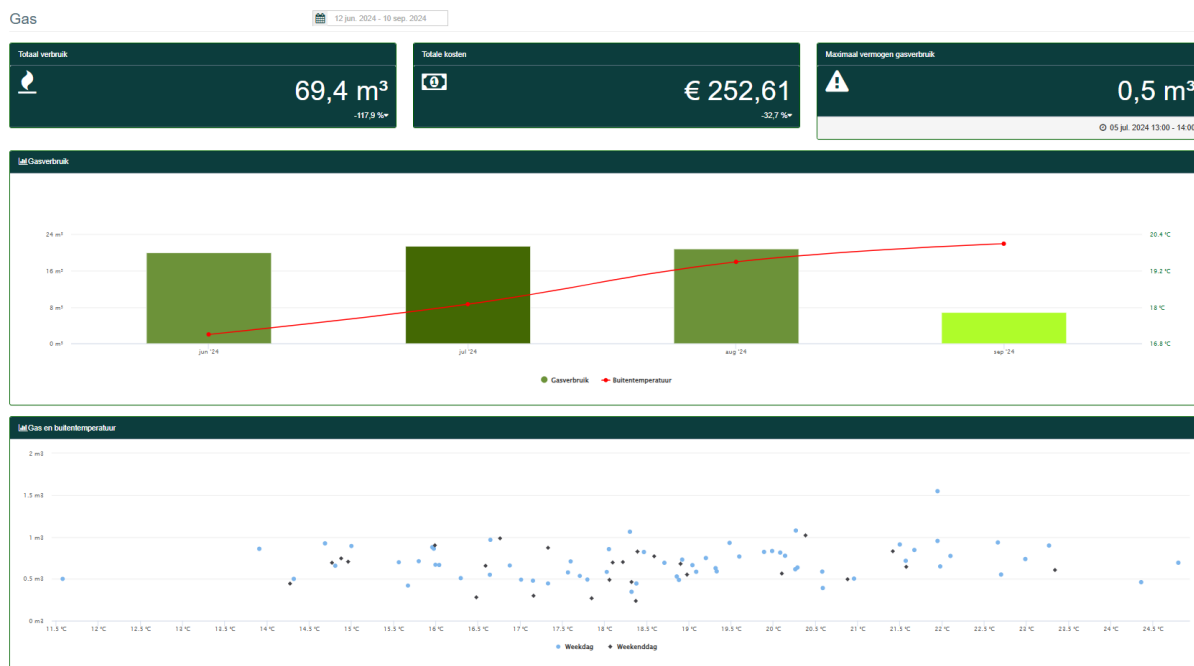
Gas

12 jun. 2024 - 10 sep. 2024

Totaal verbruik

69,4 m³

-117,9 %

Totale kosten

€ 252,61

-32,7 %

Maximaal vermogen gasverbruik

0,5 m³

05 jul. 2024 13:00 - 14:00

Gasverbruik

24 m³
16 m³
8 m³
0 m³

jun '24
jul '24
aug '24
sep '24

20.4 °C
19.2 °C
18 °C
16.8 °C

Gasverbruik   Buitentemperatuur

Gas en buitentemperatuur

2 m³
1.5 m³
1 m³
0.5 m³
0 m³

11.5 °C
12 °C
12.5 °C
13 °C
13.5 °C
14 °C
14.5 °C
15 °C
15.5 °C
16 °C
16.5 °C
17 °C
17.5 °C
18 °C
18.5 °C
19 °C
19.5 °C
20 °C
20.5 °C
21 °C
21.5 °C
22 °C
22.5 °C
23 °C
23.5 °C
24 °C
24.5 °C

Weekdag   Weekenddag